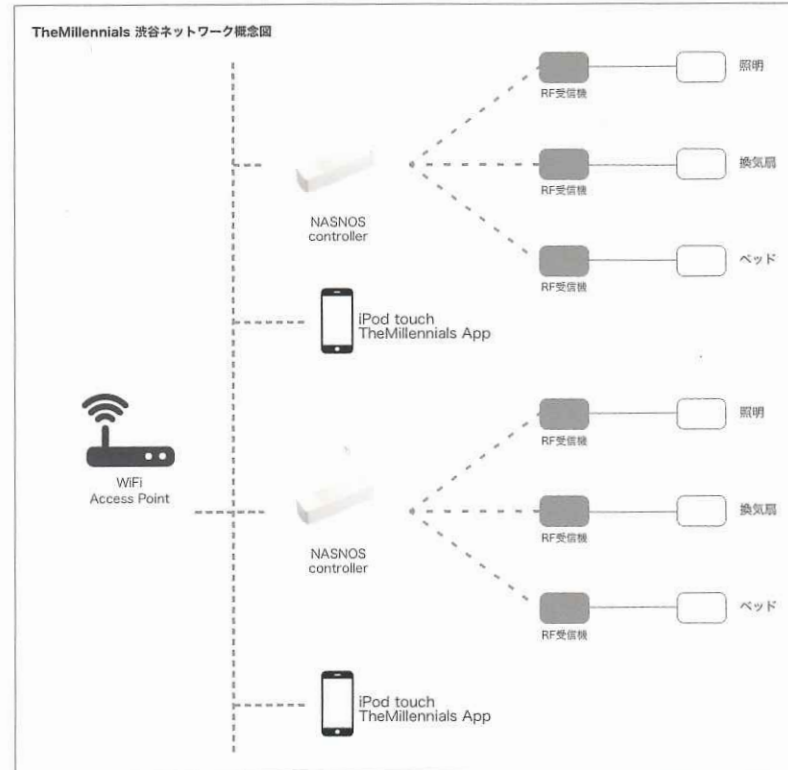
TheMillennials 渋谷ネットワーク概念図

RF受信機

照明

RF受信機

換気扇

NASNOS controller

RF受信機

ベッド

iPod touch TheMillennials App

WiFi Access Point

RF受信機

照明

RF受信機

換気扇

NASNOS controller

RF受信機

ベッド

iPod touch TheMillennials App